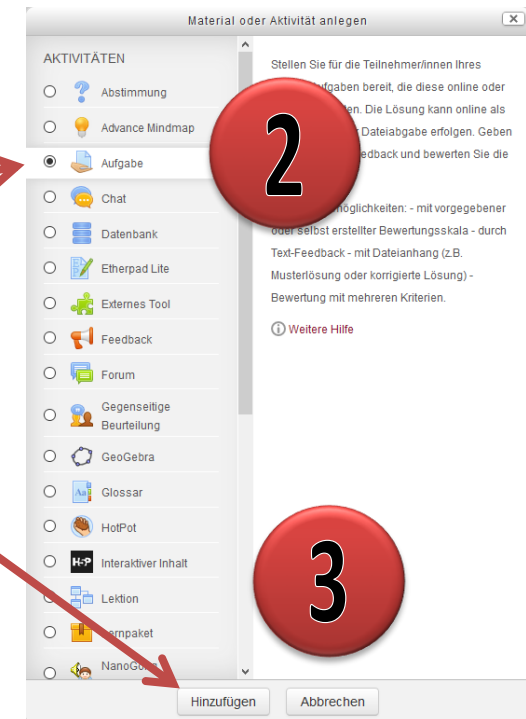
Material oder Aktivität anlegen

AKTIVITÄTEN

Abstimmung

Advance Mindmap

Aufgabe

Chat

Datenbank

Etherpad Lite

Externes Tool

Feedback

Forum

Gegenseitige Beurteilung

GeoGebra

Glossar

HotPot

H-P Interaktiver Inhalt

Lektion

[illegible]rnpaket

NanoGo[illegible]

Stellen Sie für die Teilnehmer/innen Ihres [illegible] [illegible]fgaben bereit, die diese online oder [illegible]en. Die Lösung kann online als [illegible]r Dateiabgabe erfolgen. Geben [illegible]edback und bewerten Sie die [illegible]

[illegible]öglichkeiten: - mit vorgegebener oder selbst erstellter Bewertungsskala - durch Text-Feedback - mit Dateianhang (z.B. Musterlösung oder korrigierte Lösung) - Bewertung mit mehreren Kriterien.

Weitere Hilfe

2

3

Hinzufügen

Abbrechen